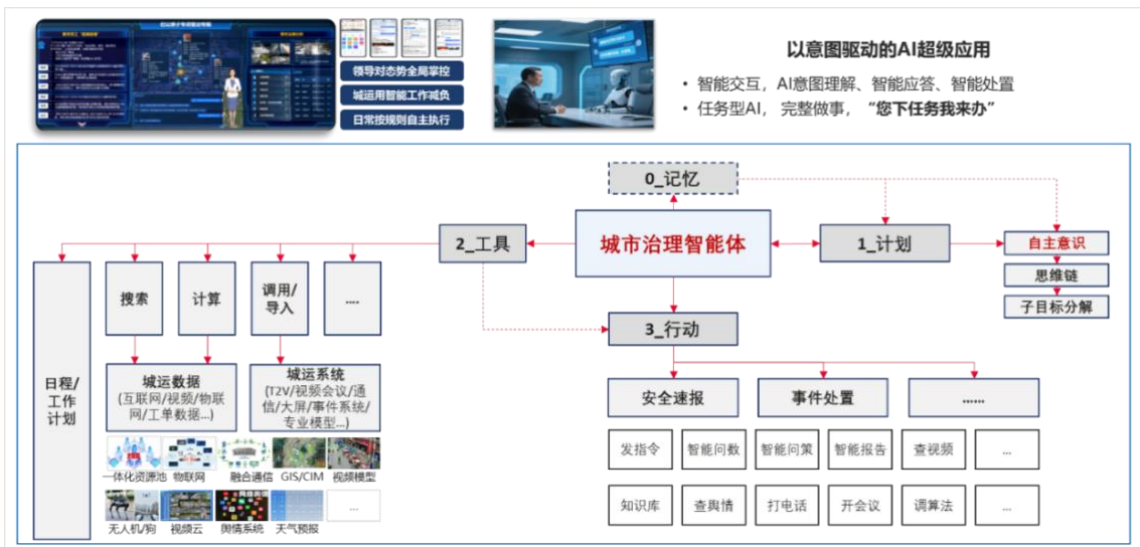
领导对态势全局掌控

城运用智能工作减负

日常按规则自主执行

以意图驱动的AI超级应用

• 智能交互，AI意图理解、智能应答、智能处置

• 任务型AI， 完整做事， “您下任务我来办”

0_记忆

2_工具

城市治理智能体

1_计划

自主意识

思维链

子目标分解

3_行动

日程/工作计划

搜索

计算

调用/导入

....

城运数据 (互联网/视频/物联网/工单数据...)

城运系统 (T2V/视频会议/通信/大屏/事件系统/专业模型...)

一体化资源池

物联网

融合通信

GIS/CIM

视频模型

无人机/狗

视频云

舆情系统

天气预报

...

安全速报

事件处置

......

发指令

智能问数

智能问策

智能报告

查视频

...

知识库

查舆情

打电话

开会议

调算法

...